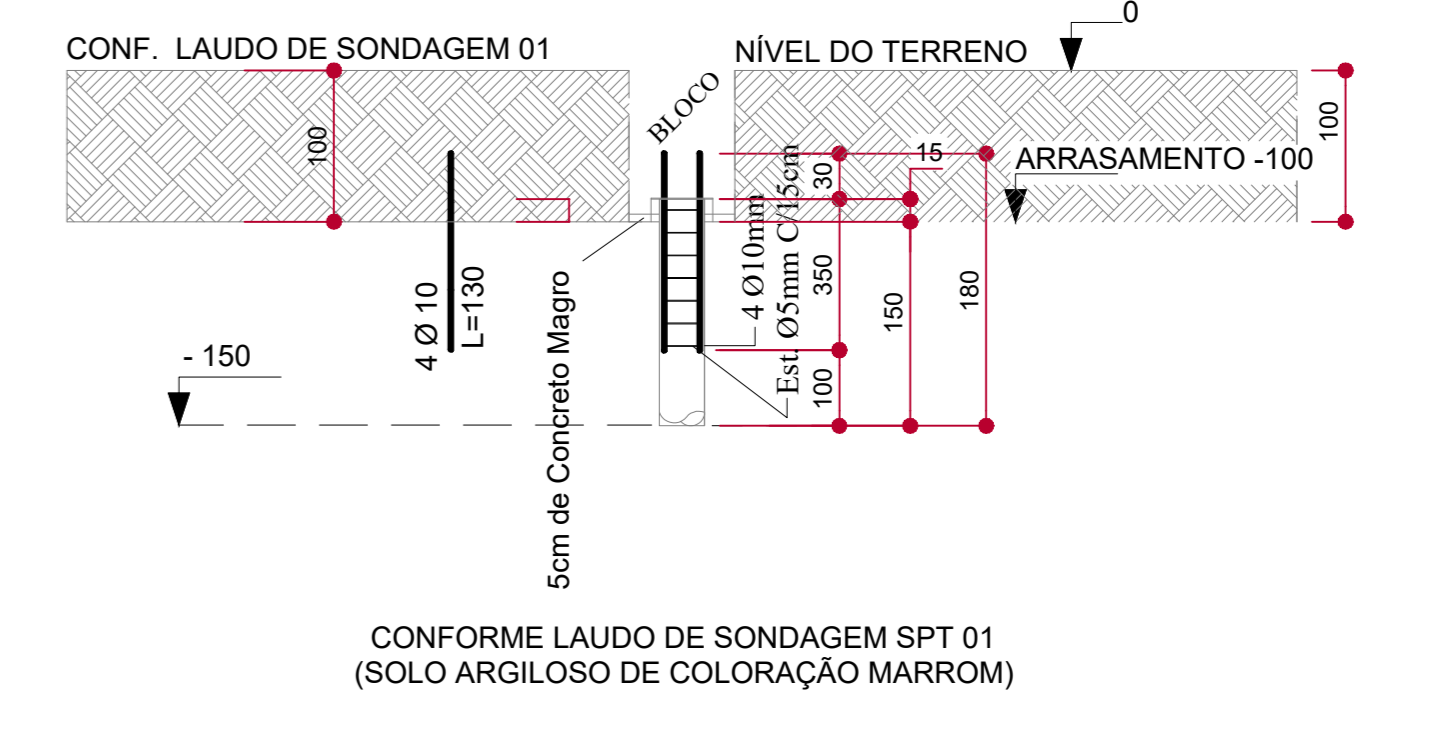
0

CONF. LAUDO DE SONDAGEM 01

NÍVEL DO TERRENO

100

BLOCO

100

15

30

ARRASAMENTO -100

4 Ø 10
L=130

4 Ø10mm
Est. Ø5mm C/15cm

350

150

180

- 150

5cm de Concreto Magro

100

CONFORME LAUDO DE SONDAGEM SPT 01
(SOLO ARGILOSO DE COLORAÇÃO MARROM)